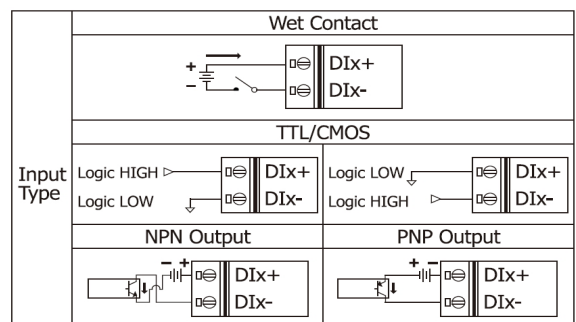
| Input Type | Wet Contact | |
|---|---|---|
| | + − DIx+ DIx- | |
| | TTL/CMOS | |
| | Logic HIGH Logic LOW DIx+ DIx- | Logic LOW Logic HIGH DIx+ DIx- |
| | NPN Output | PNP Output |
| | − + DIx+ DIx- | + − DIx+ DIx- |